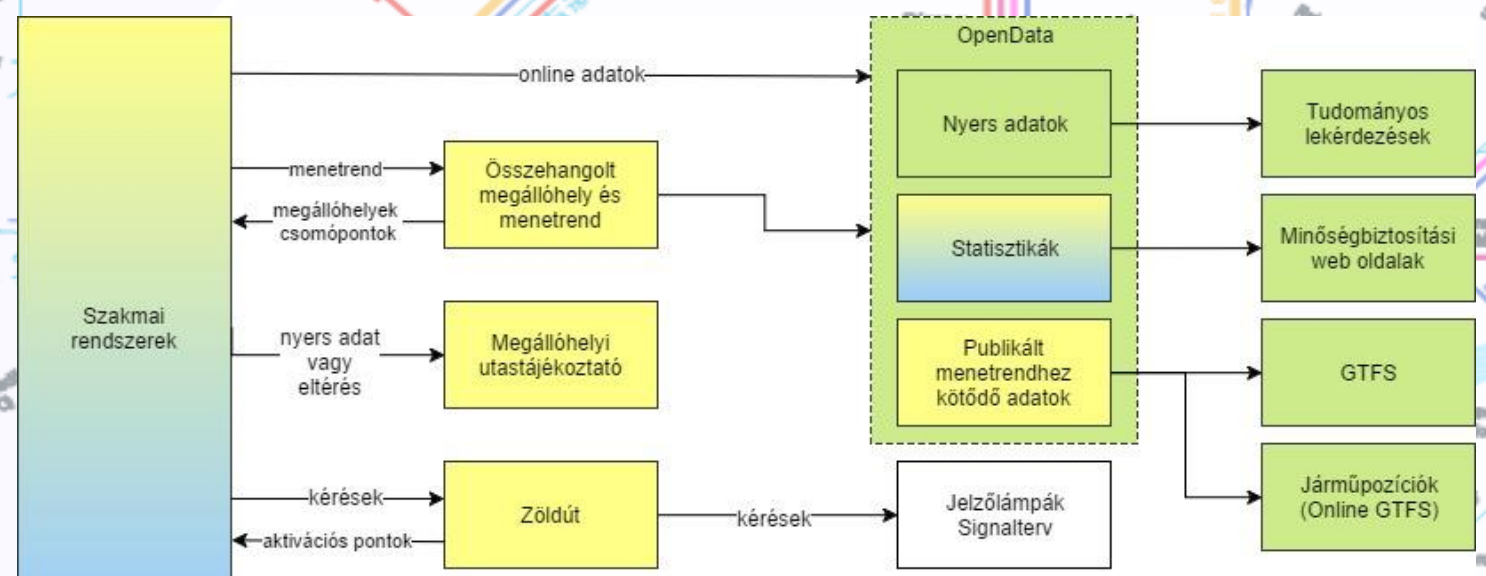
Szakmai rendszerek

online adatok

menetrend

megállóhelyek csomópontok

Összehangolt megállóhely és menetrend

nyers adat vagy eltérés

Megállóhelyi utastájékoztató

kérések

aktivációs pontok

Zöldút

kérések

Jelzőlámpák Signalterv

OpenData

Nyers adatok

Statisztikák

Publikált menetrendhez kötődő adatok

Tudományos lekérdezések

Minőségbiztosítási web oldalak

GTFS

Járműpozíciók (Online GTFS)